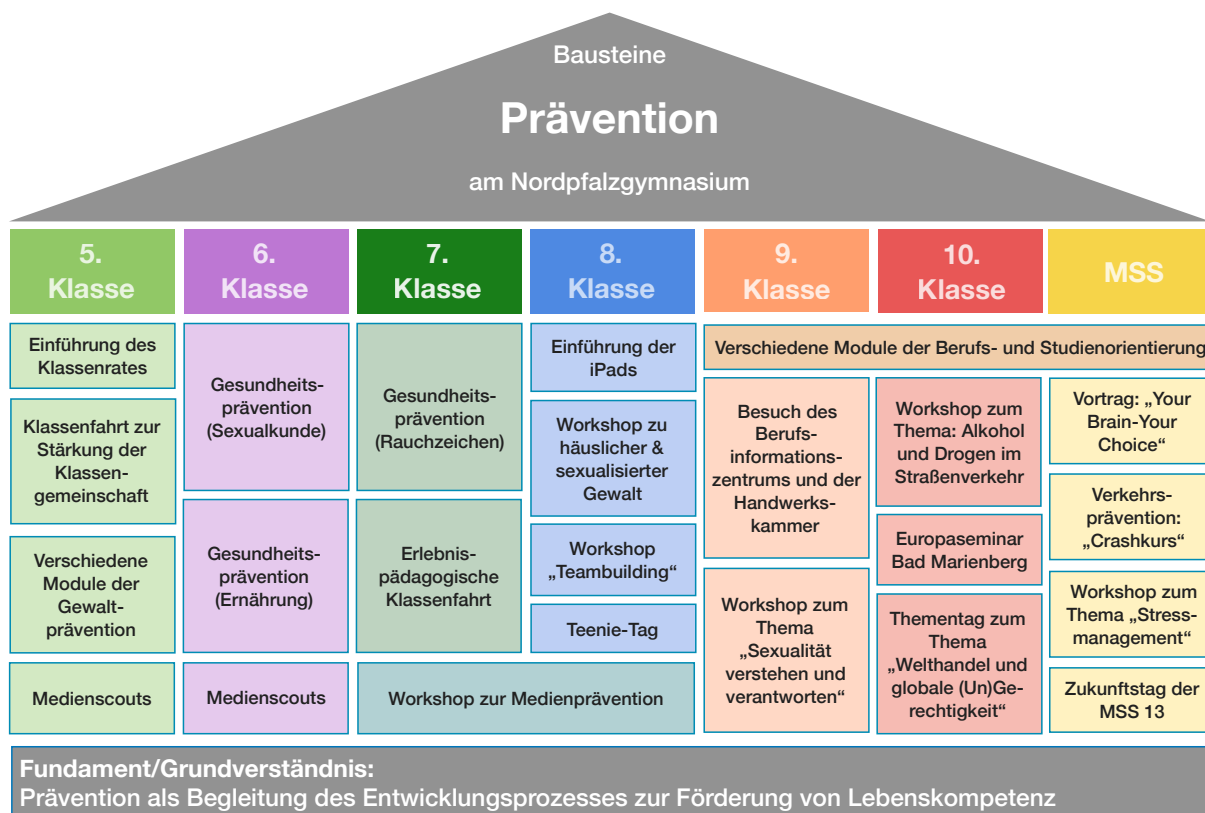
Bausteine

Prävention

am Nordpfalzgymnasium

5. Klasse

Einführung des Klassenrates

Klassenfahrt zur Stärkung der Klassengemeinschaft

Verschiedene Module der Gewaltprävention

Medienscouts

6. Klasse

Gesundheitsprävention (Sexualkunde)

Gesundheitsprävention (Ernährung)

Medienscouts

7. Klasse

Gesundheitsprävention (Rauchzeichen)

Erlebnispädagogische Klassenfahrt

Workshop zur Medienprävention

8. Klasse

Einführung der iPads

Workshop zu häuslicher & sexualisierter Gewalt

Workshop „Teambuilding"

Teenie-Tag

9. Klasse

10. Klasse

MSS

Verschiedene Module der Berufs- und Studienorientierung

Besuch des Berufsinformationszentrums und der Handwerkskammer

Workshop zum Thema „Sexualität verstehen und verantworten"

Workshop zum Thema: Alkohol und Drogen im Straßenverkehr

Europaseminar Bad Marienberg

Thementag zum Thema „Welthandel und globale (Un)Gerechtigkeit"

Vortrag: „Your Brain-Your Choice"

Verkehrsprävention: „Crashkurs"

Workshop zum Thema „Stressmanagement"

Zukunftstag der MSS 13

Fundament/Grundverständnis:
Prävention als Begleitung des Entwicklungsprozesses zur Förderung von Lebenskompetenz